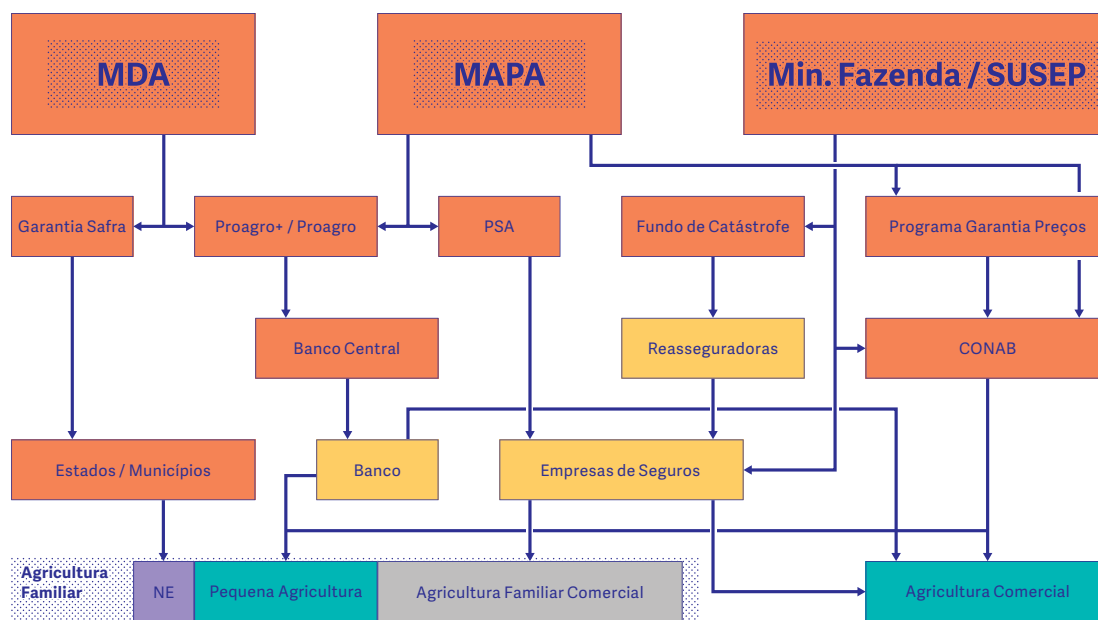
MDA

MAPA

Min. Fazenda / SUSEP

Garantia Safra

Proagro+ / Proagro

PSA

Fundo de Catástrofe

Programa Garantia Preços

Banco Central

Reasseguradoras

CONAB

Estados / Municípios

Banco

Empresas de Seguros

Agricultura Familiar

NE

Pequena Agricultura

Agricultura Familiar Comercial

Agricultura Comercial